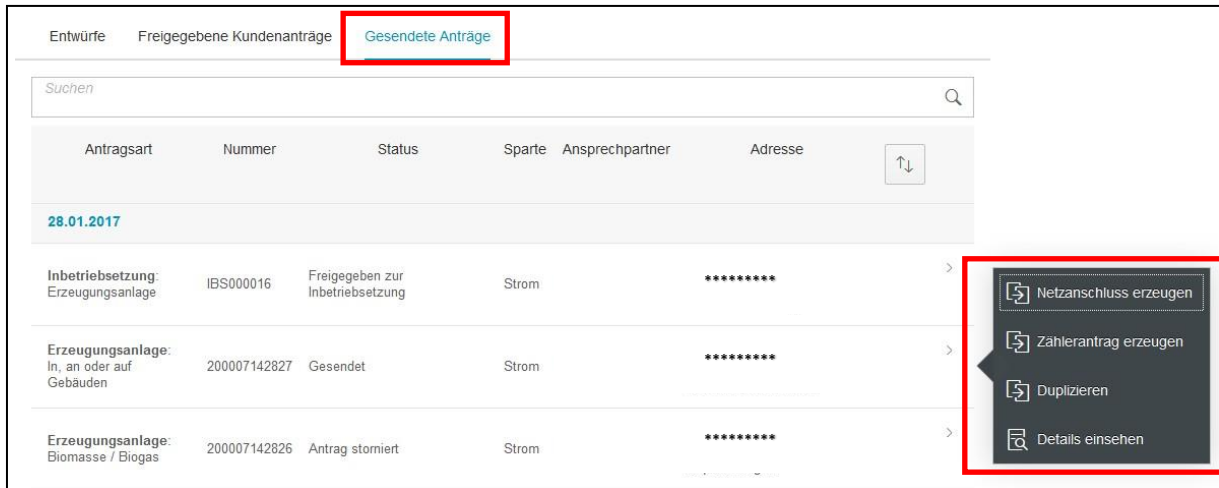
Entwürfe Freigegebene Kundenanträge Gesendete Anträge

Suchen

| Antragsart | Nummer | Status | Sparte | Ansprechpartner | Adresse |
|---|---|---|---|---|---|
| 28.01.2017 | | | | | |
| **Inbetriebsetzung**: Erzeugungsanlage | IBS000016 | Freigegeben zur Inbetriebsetzung | Strom | | ********* |
| **Erzeugungsanlage**: In, an oder auf Gebäuden | 200007142827 | Gesendet | Strom | | ********* |
| **Erzeugungsanlage**: Biomasse / Biogas | 200007142826 | Antrag storniert | Strom | | ********* |

Netzanschluss erzeugen
Zählerantrag erzeugen
Duplizieren
Details einsehen